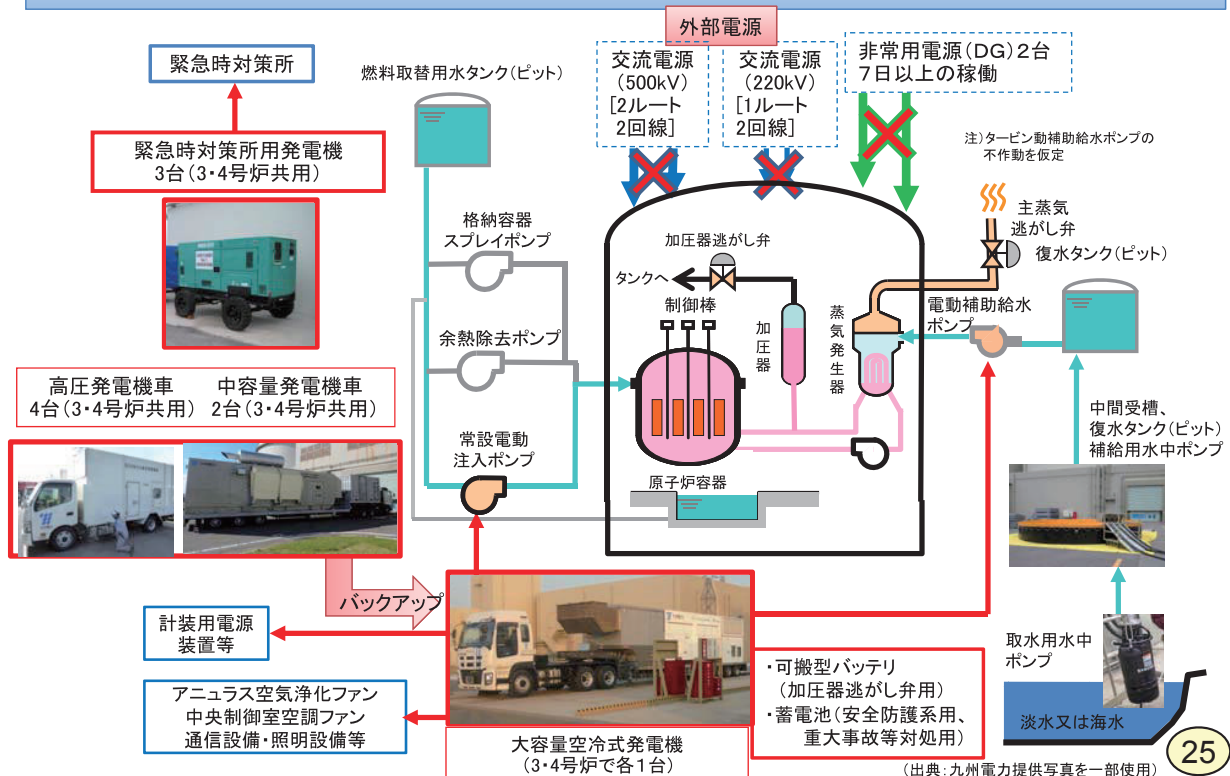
外部電源

交流電源（500kV）[2ルート 2回線]

交流電源（220kV）[1ルート 2回線]

非常用電源（DG）2台 7日以上の稼働

緊急時対策所

燃料取替用水タンク（ピット）

緊急時対策所用発電機 3台（3･4号炉共用）

注）タービン動補助給水ポンプの不作動を仮定

主蒸気逃がし弁

復水タンク（ピット）

格納容器スプレイポンプ

加圧器逃がし弁

タンクへ

制御棒

加圧器

蒸気発生器

電動補助給水ポンプ

余熱除去ポンプ

高圧発電機車 4台（3･4号炉共用）

中容量発電機車 2台（3･4号炉共用）

常設電動注入ポンプ

原子炉容器

中間受槽、復水タンク（ピット）補給用水中ポンプ

バックアップ

計装用電源装置等

取水用水中ポンプ

・可搬型バッテリ（加圧器逃がし弁用）
・蓄電池（安全防護系用、重大事故等対処用）

アニュラス空気浄化ファン
中央制御室空調ファン
通信設備・照明設備等

淡水又は海水

大容量空冷式発電機（3･4号炉で各1台）

25

（出典：九州電力提供写真を一部使用）